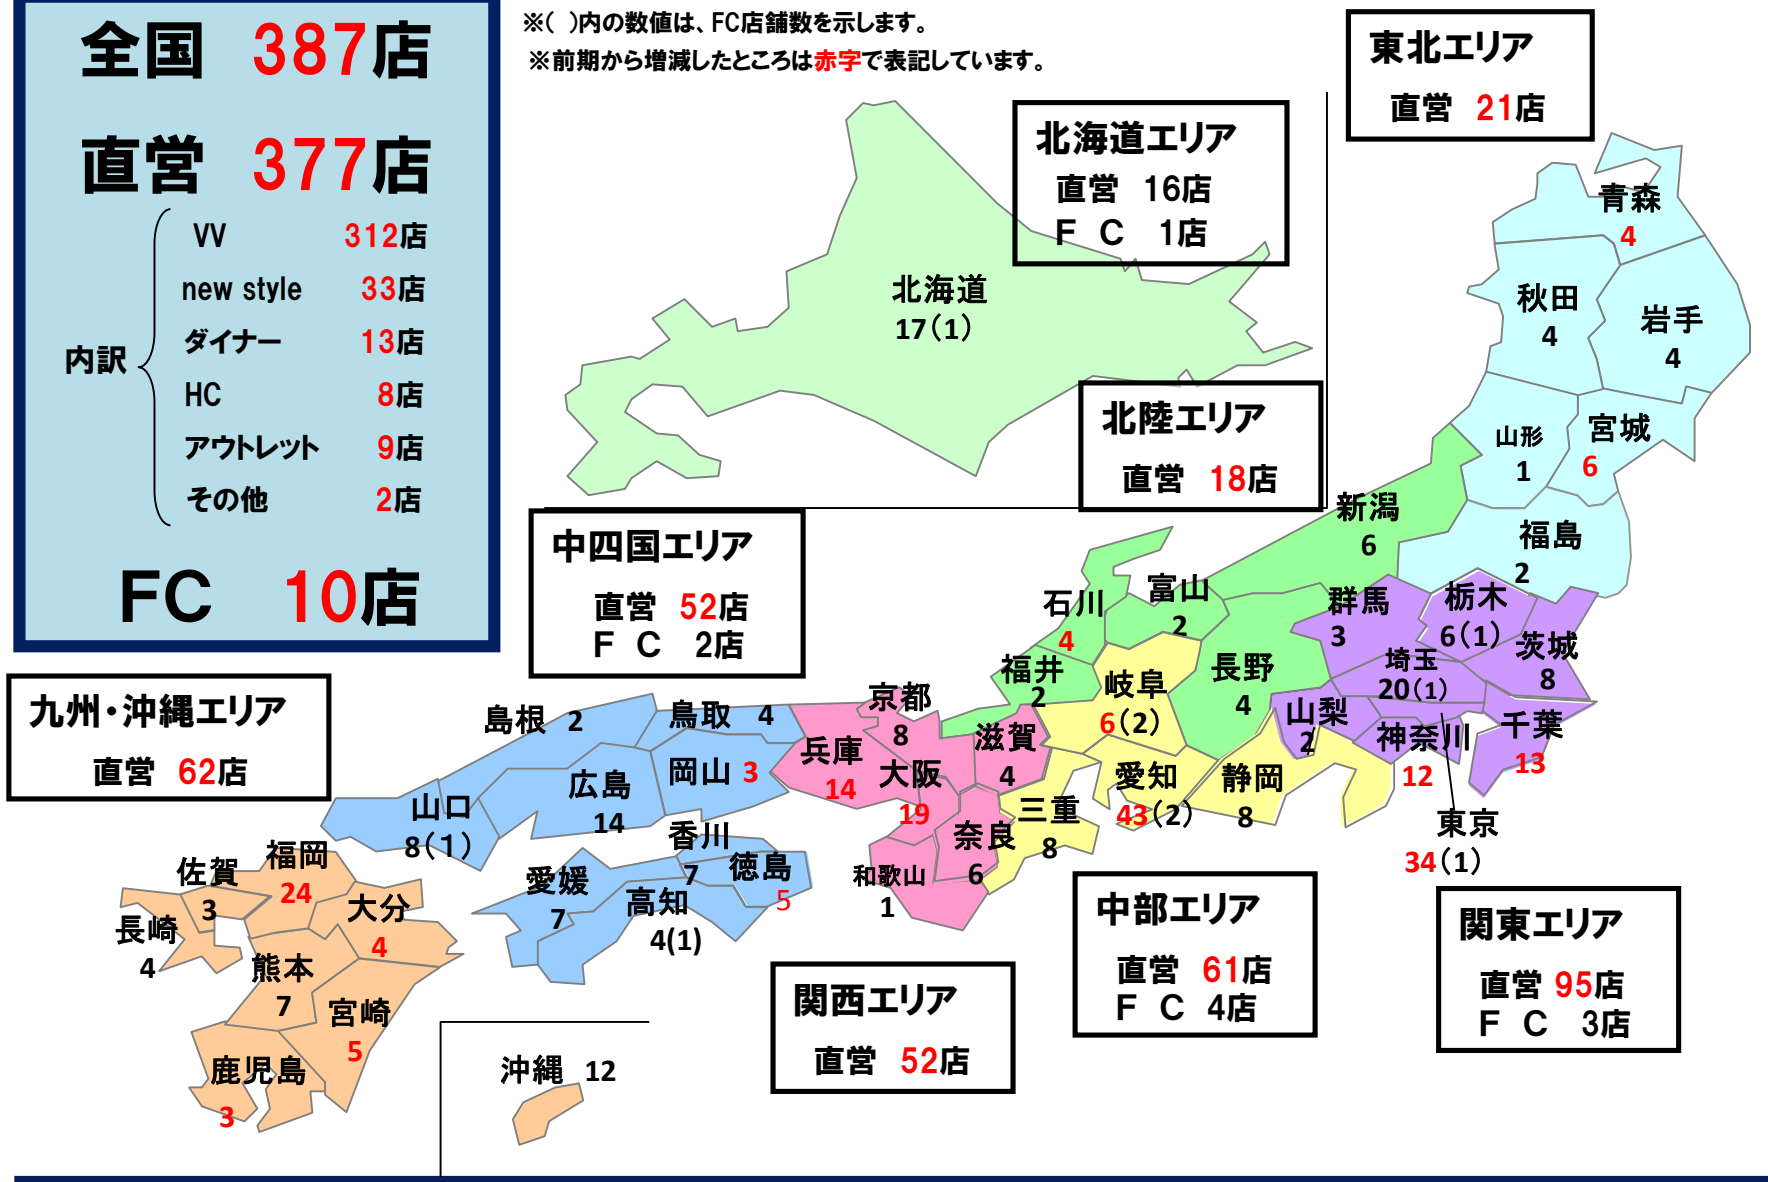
全国　387店

直営　377店

内訳
VV　312店
new style　33店
ダイナー　13店
HC　8店
アウトレット　9店
その他　2店

FC　10店

※( )内の数値は、FC店舗数を示します。
※前期から増減したところは赤字で表記しています。

東北エリア
直営　21店

北海道エリア
直営　16店
ＦＣ　1店

北海道
17(1)

北陸エリア
直営　18店

青森
4
秋田
4
岩手
4
山形
1
宮城
6
新潟
6
福島
2

中四国エリア
直営　52店
ＦＣ　2店

九州・沖縄エリア
直営　62店

石川
4
富山
2
群馬
3
栃木
6(1)
茨城
8
福井
2
岐阜
6(2)
長野
4
埼玉
20(1)
島根　2
鳥取　4
京都
8
山梨
2
千葉
13
神奈川
12
兵庫
14
大阪
19
滋賀
4
愛知
43(2)
静岡
8
山口
8(1)
広島
14
岡山　3
三重
8
東京
34(1)
香川
7
徳島
5
奈良
6
和歌山
1
佐賀
3
福岡
24
愛媛
7
高知
4(1)
大分
4
長崎
4
熊本
7
宮崎
5
鹿児島
3

中部エリア
直営　61店
ＦＣ　4店

関東エリア
直営　95店
ＦＣ　3店

関西エリア
直営　52店

沖縄　12